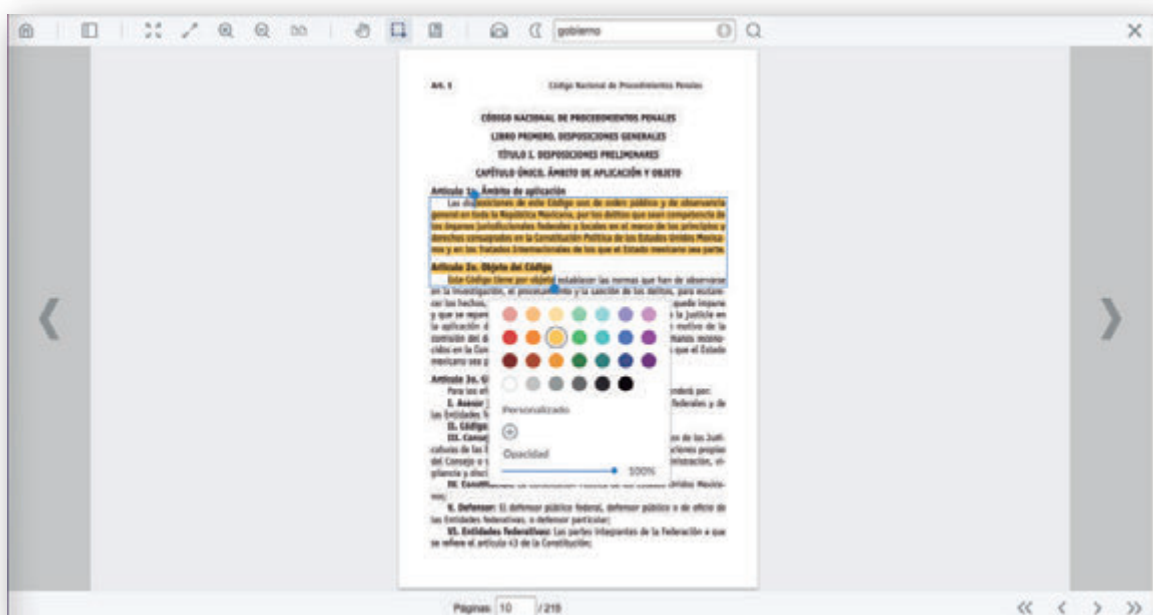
gobierno

Art. 1 Código Nacional de Procedimientos Penales

CÓDIGO NACIONAL DE PROCEDIMIENTOS PENALES
LIBRO PRIMERO. DISPOSICIONES GENERALES
TÍTULO I. DISPOSICIONES PRELIMINARES
CAPÍTULO ÚNICO. ÁMBITO DE APLICACIÓN Y OBJETO

Artículo 1o. Ámbito de aplicación

Las disposiciones de este Código son de orden público y de observancia general en toda la República Mexicana, por los delitos que sean competencia de los órganos jurisdiccionales federales y locales en el marco de los principios y derechos consagrados en la Constitución Política de los Estados Unidos Mexicanos y en los Tratados Internacionales de los que el Estado mexicano sea parte.

Artículo 2o. Objeto del Código

Este Código tiene por objeto establecer las normas que han de observarse en la investigación, el procesamiento y la sanción de los delitos, para esclarecer los hechos, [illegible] quede impune y que se repare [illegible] la justicia en la aplicación d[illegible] motivo de la comisión del d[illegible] manos reconocidos en la Con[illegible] que el Estado mexicano sea p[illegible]

Artículo 3o. G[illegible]

Para los ef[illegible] enderá por:

I. Asesor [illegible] federales y de las Entidades f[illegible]

II. Código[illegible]

III. Conse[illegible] de las Judicaturas de las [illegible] ciones propias del Consejo o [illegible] inistración, vigilancia y disci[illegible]

IV. Constitu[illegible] Unidos Mexicanos;

V. Defensor: El defensor público federal, defensor público o de oficio de las Entidades federativas, o defensor particular;

VI. Entidades federativas: Las partes integrantes de la Federación a que se refiere el artículo 43 de la Constitución;

Personalizado
Opacidad
100%

Páginas 10 / 218